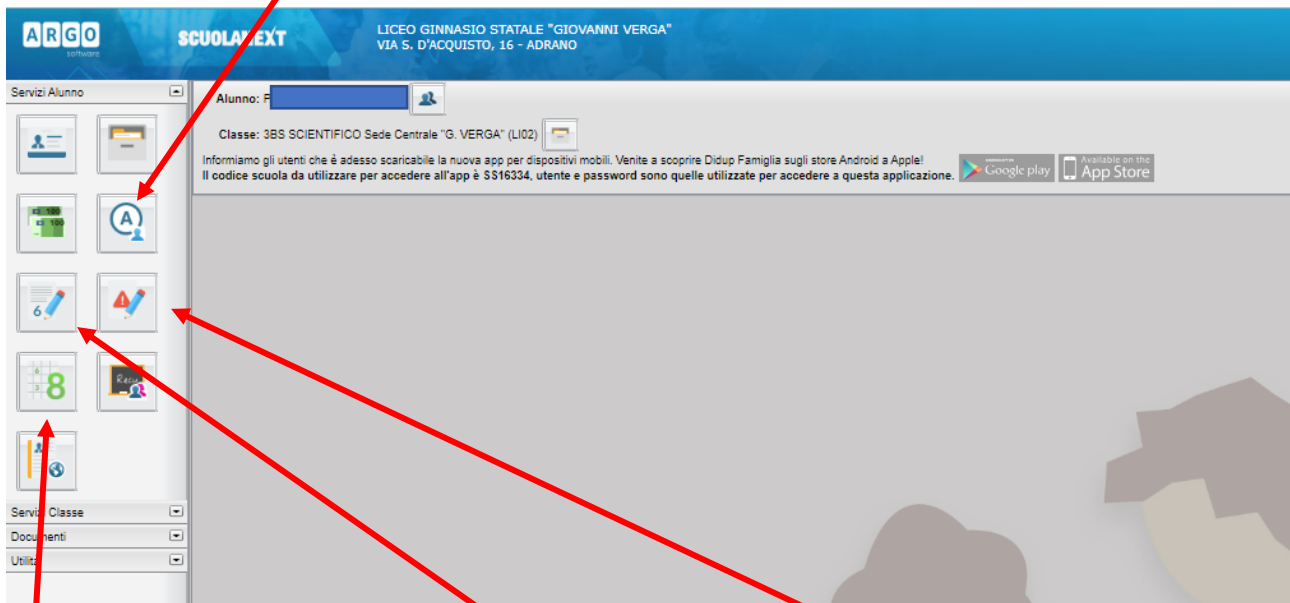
ARGO software

SCUOLA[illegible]EXT

LICEO GINNASIO STATALE "GIOVANNI VERGA"
VIA S. D'ACQUISTO, 16 - ADRANO

Servizi Alunno

Alunno: F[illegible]

Classe: 3BS SCIENTIFICO Sede Centrale "G. VERGA" (LI02)

Informiamo gli utenti che è adesso scaricabile la nuova app per dispositivi mobili. Venite a scoprire Didup Famiglia sugli store Android a Apple!
Il codice scuola da utilizzare per accedere all'app è SS16334, utente e password sono quelle utilizzate per accedere a questa applicazione.

Google play

Available on the App Store

Servi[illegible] Classe

Docu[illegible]enti

Utilit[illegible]